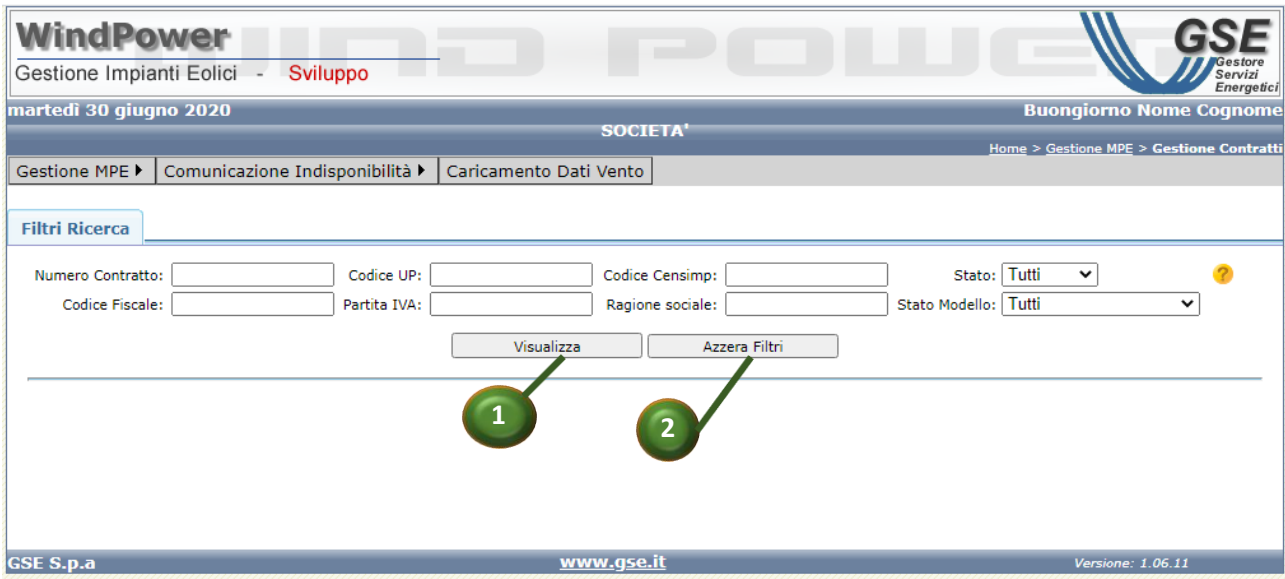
WindPower
Gestione Impianti Eolici - Sviluppo

GSE
Gestore Servizi Energetici

martedì 30 giugno 2020
Buongiorno Nome Cognome

SOCIETA'

Home > Gestione MPE > Gestione Contratti

Gestione MPE ▸ | Comunicazione Indisponibilità ▸ | Caricamento Dati Vento

Filtri Ricerca

Numero Contratto:
Codice UP:
Codice Censimp:
Stato: Tutti
Codice Fiscale:
Partita IVA:
Ragione sociale:
Stato Modello: Tutti

Visualizza
Azzera Filtri

1
2

GSE S.p.a
www.gse.it
Versione: 1.06.11